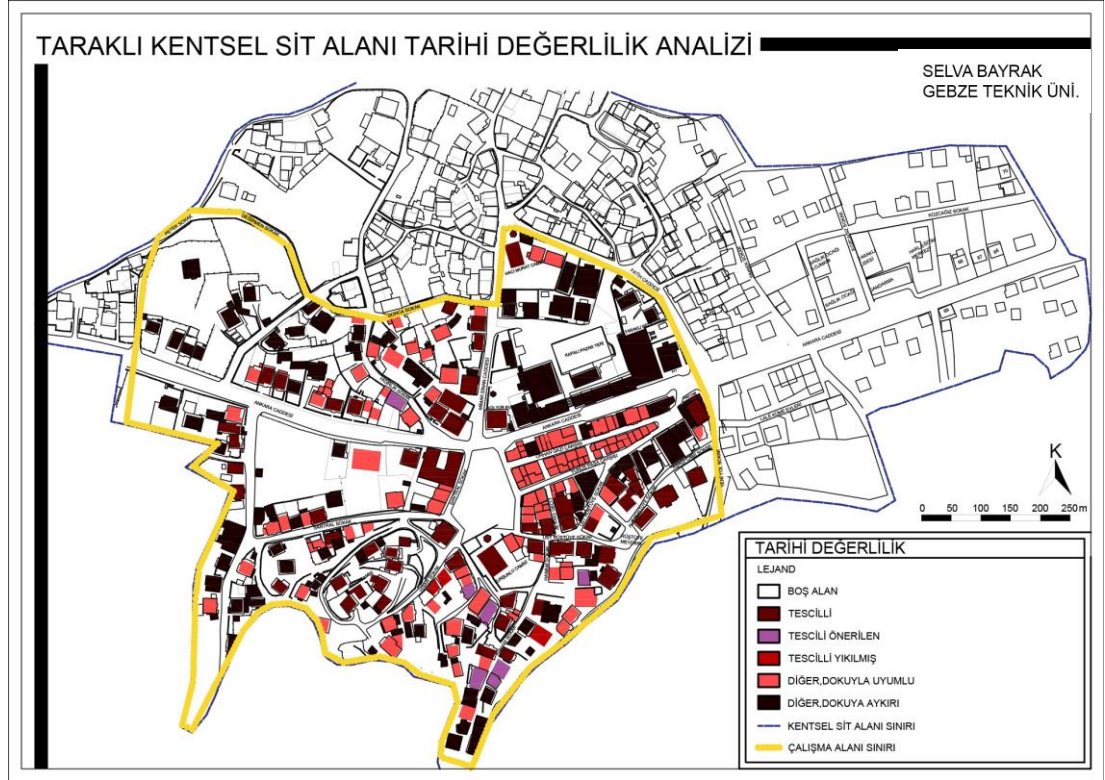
TARAKLI KENTSEL SİT ALANI TARİHİ DEĞERLİLİK ANALİZİ

SELVA BAYRAK
GEBZE TEKNİK ÜNİ.

KAPALI PAZAR YERİ

ANKARA CADDESİ

ANKARA CADDESİ

K

0 50 100 150 200 250m

TARİHİ DEĞERLİLİK

LEJAND

BOŞ ALAN

TESCİLLİ

TESCİLLİ ÖNERİLEN

TESCİLLİ YIKILMIŞ

DİĞER,DOKUYLA UYUMLU

DİĞER,DOKUYA AYKIRI

KENTSEL SİT ALANI SINIRI

ÇALIŞMA ALANI SINIRI